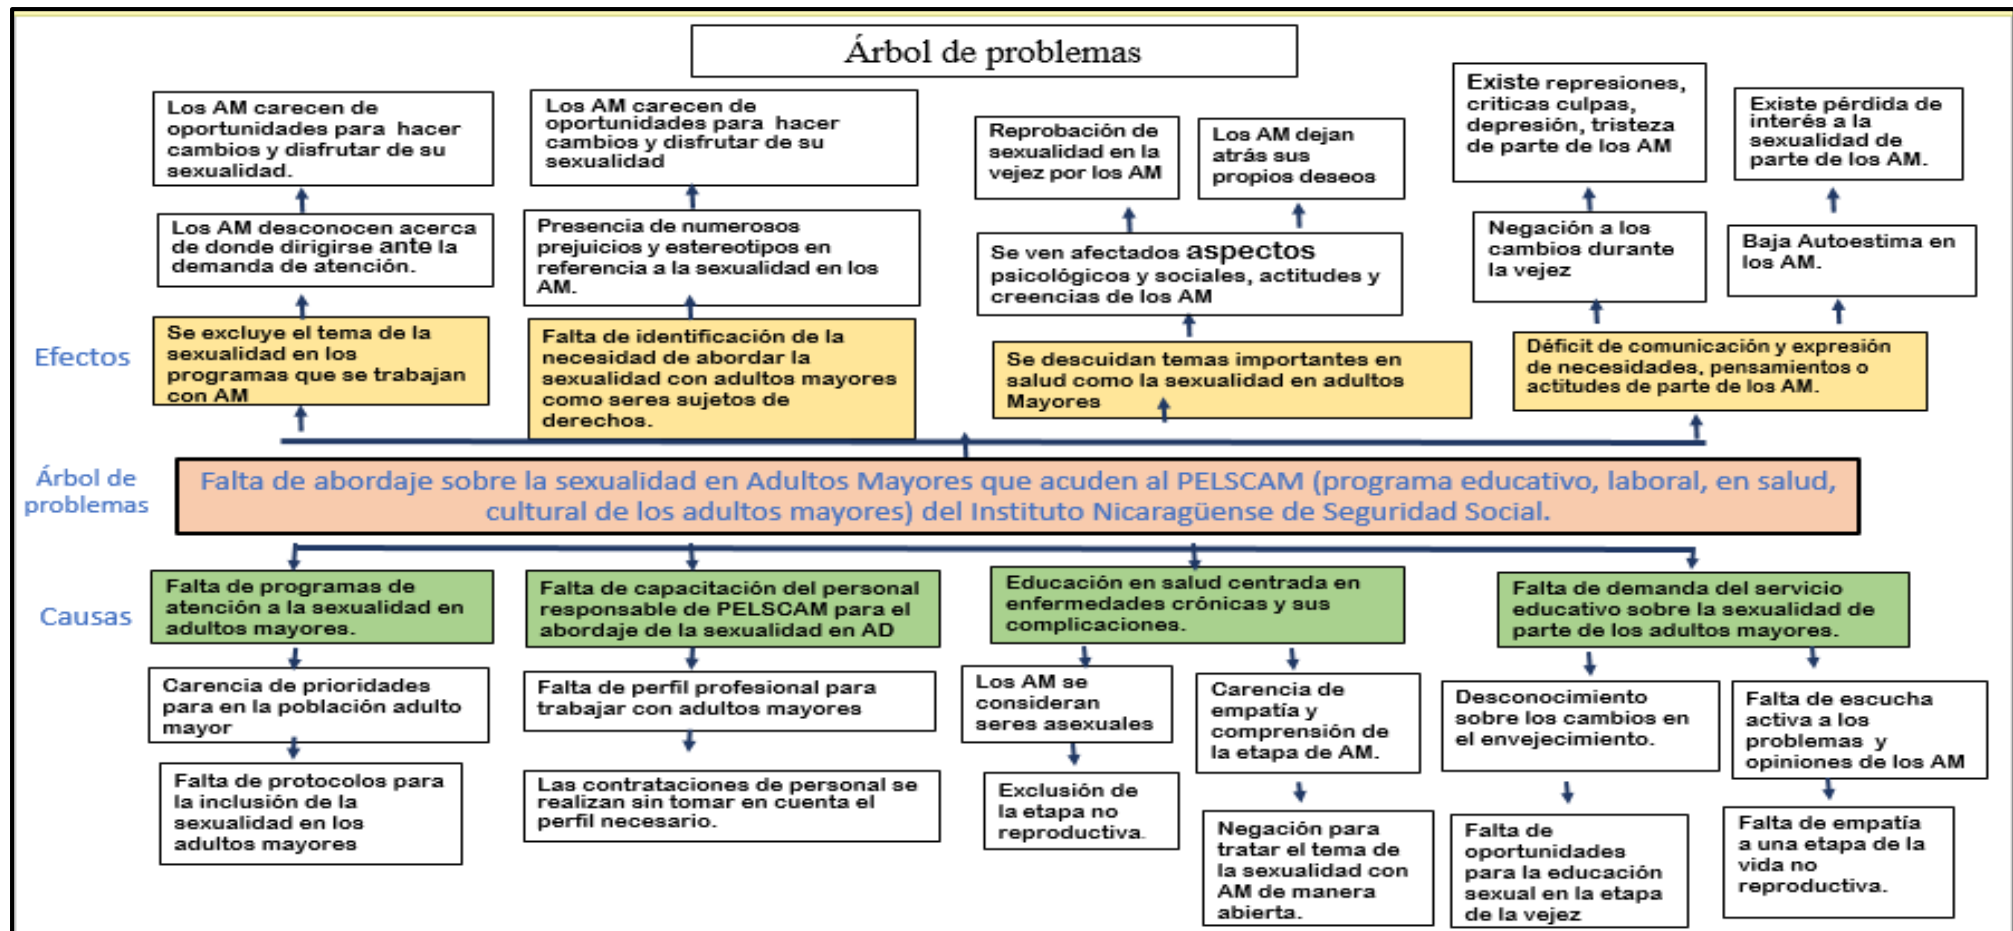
Árbol de problemas

Los AM carecen de oportunidades para hacer cambios y disfrutar de su sexualidad.

Los AM carecen de oportunidades para hacer cambios y disfrutar de su sexualidad

Reprobación de sexualidad en la vejez por los AM

Los AM dejan atrás sus propios deseos

Existe represiones, criticas culpas, depresión, tristeza de parte de los AM

Existe pérdida de interés a la sexualidad de parte de los AM.

Los AM desconocen acerca de donde dirigirse ante la demanda de atención.

Presencia de numerosos prejuicios y estereotipos en referencia a la sexualidad en los AM.

Se ven afectados aspectos psicológicos y sociales, actitudes y creencias de los AM

Negación a los cambios durante la vejez

Baja Autoestima en los AM.

Efectos

Se excluye el tema de la sexualidad en los programas que se trabajan con AM

Falta de identificación de la necesidad de abordar la sexualidad con adultos mayores como seres sujetos de derechos.

Se descuidan temas importantes en salud como la sexualidad en adultos Mayores

Déficit de comunicación y expresión de necesidades, pensamientos o actitudes de parte de los AM.

Árbol de problemas

Falta de abordaje sobre la sexualidad en Adultos Mayores que acuden al PELSCAM (programa educativo, laboral, en salud, cultural de los adultos mayores) del Instituto Nicaragüense de Seguridad Social.

Causas

Falta de programas de atención a la sexualidad en adultos mayores.

Falta de capacitación del personal responsable de PELSCAM para el abordaje de la sexualidad en AD

Educación en salud centrada en enfermedades crónicas y sus complicaciones.

Falta de demanda del servicio educativo sobre la sexualidad de parte de los adultos mayores.

Carencia de prioridades para en la población adulto mayor

Falta de perfil profesional para trabajar con adultos mayores

Los AM se consideran seres asexuales

Carencia de empatía y comprensión de la etapa de AM.

Desconocimiento sobre los cambios en el envejecimiento.

Falta de escucha activa a los problemas y opiniones de los AM

Falta de protocolos para la inclusión de la sexualidad en los adultos mayores

Las contrataciones de personal se realizan sin tomar en cuenta el perfil necesario.

Exclusión de la etapa no reproductiva.

Negación para tratar el tema de la sexualidad con AM de manera abierta.

Falta de oportunidades para la educación sexual en la etapa de la vejez

Falta de empatía a una etapa de la vida no reproductiva.